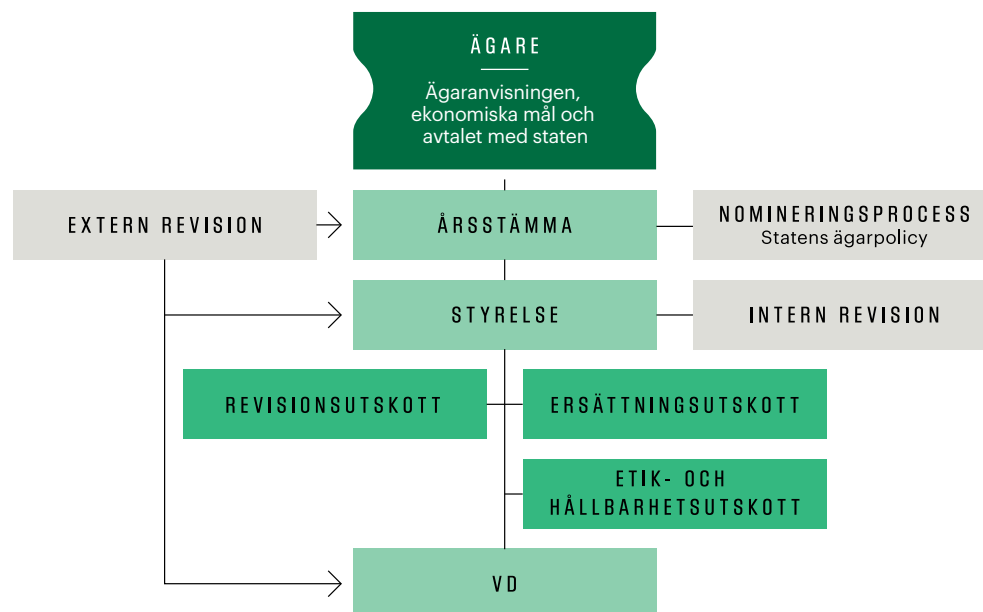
ÄGARE

Ägaranvisningen, ekonomiska mål och avtalet med staten

EXTERN REVISION

ÅRSSTÄMMA

NOMINERINGSPROCESS
Statens ägarpolicy

STYRELSE

INTERN REVISION

REVISIONSUTSKOTT

ERSÄTTNINGSUTSKOTT

ETIK- OCH HÅLLBARHETSUTSKOTT

VD